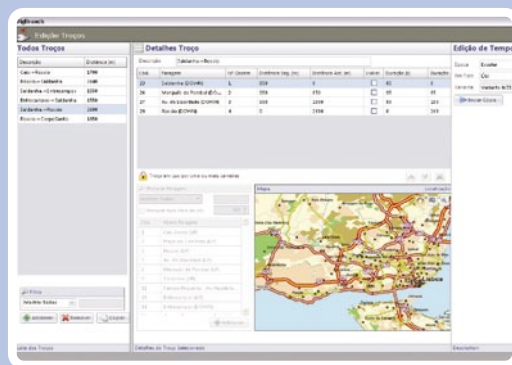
Edição Troços

Todos Troços

| Descrição | Distância (m) |
|---|---|
| Cais → Rossio | 1790 |
| Rossio → Saldanha | 1640 |
| Saldanha → C.Velho | 1259 |
| Entrecampos → Saldanha | 1550 |
| Saldanha → Rossio | 1599 |
| Rossio → Cais Sodré | 1856 |

Filtro

Adicionar
Remover

Lista dos Troços

Detalhes Troço

Descrição: Saldanha → Rossio

| Ord. | Paragem | Nº Ordem | Distância Seg. (m) | Distância Acc. (m) | Distância | Duração (s) | Duração |
|---|---|---|---|---|---|---|---|
| 23 | Saldanha (CP/M) | 1 | 359 | 0 |  | 85 |  |
| 26 | Marquês de Pombal (CP/M) | 2 | 558 | 359 |  | 95 |  |
| 27 | Av. da Liberdade (CP/M) | 3 | 558 | 1559 |  | 90 |  |
| 28 | Rossio (CP/M) | 4 | 0 | 1559 |  | 0 |  |

Mapa

Detalhes do Troço Seleccionado

Edição de Tempo

Época: Inverno
Dia Tipo: Útil
Variante: Variante A

Descrição